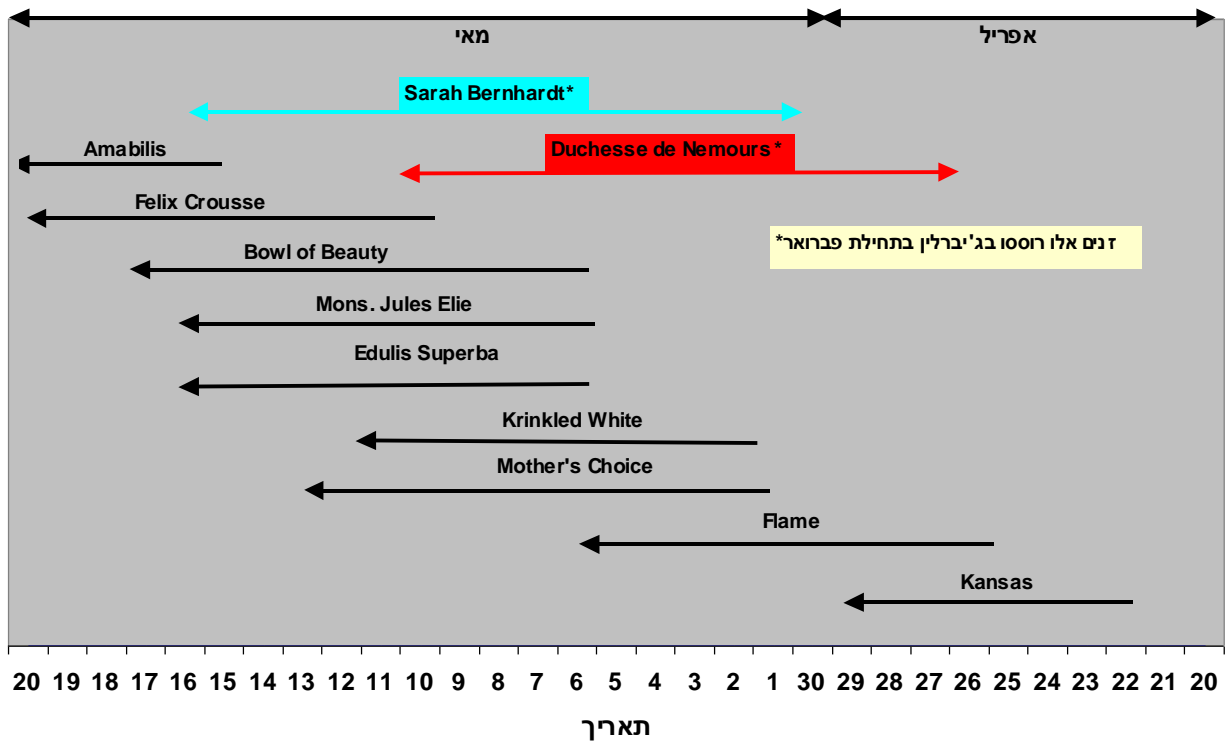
מאי

אפריל

Sarah Bernhardt*

Amabilis

Duchesse de Nemours*

Felix Crousse

*זנים אלו רוססו בג'יברלין בתחילת פברואר

Bowl of Beauty

Mons. Jules Elie

Edulis Superba

Krinkled White

Mother's Choice

Flame

Kansas

20 19 18 17 16 15 14 13 12 11 10 9 8 7 6 5 4 3 2 1 30 29 28 27 26 25 24 23 22 21 20

תאריך